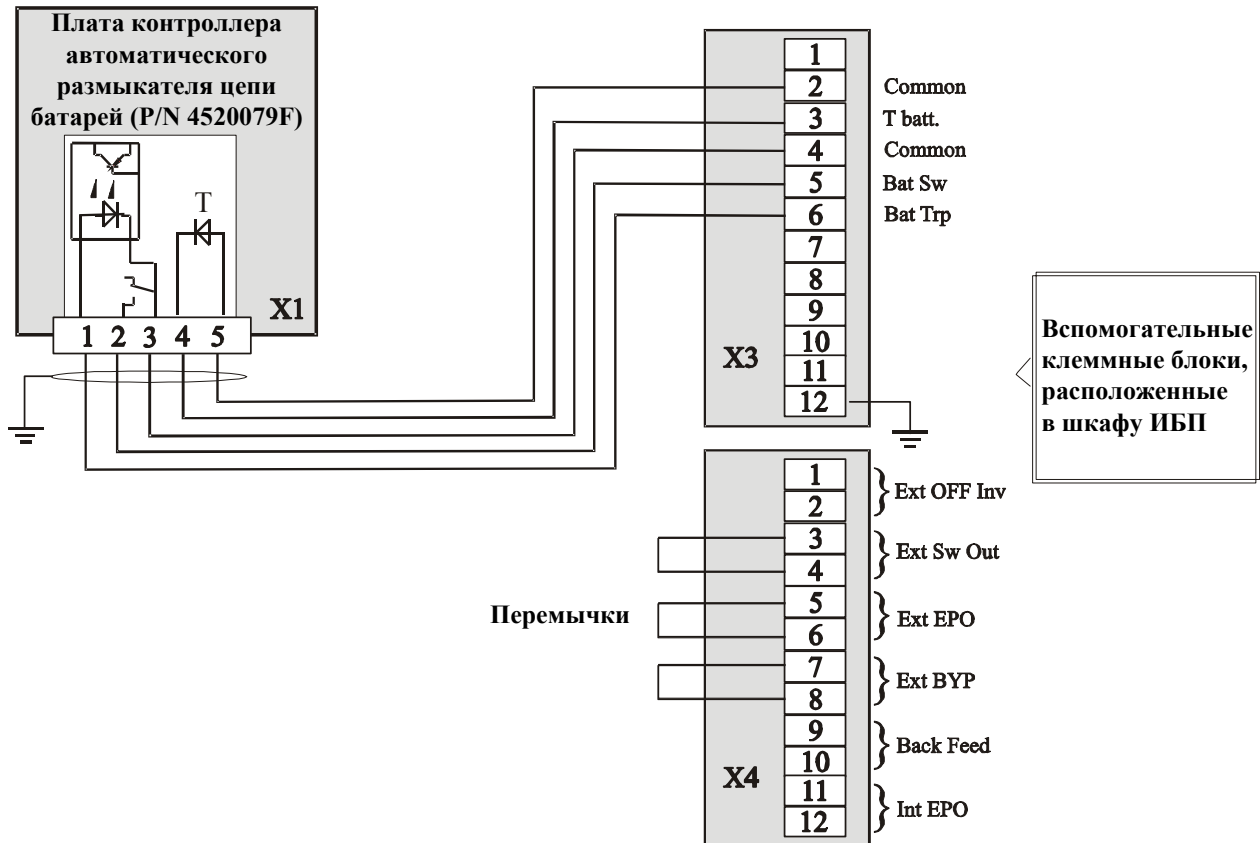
Плата контроллера автоматического размыкателя цепи батарей (P/N 4520079F)

T

X1

1 2 3 4 5

1
2 Common
3 T batt.
4 Common
5 Bat Sw
6 Bat Trp
7
8
9
10
11
12

X3

Вспомогательные клеммные блоки, расположенные в шкафу ИБП

1
2
Ext OFF Inv
3
4
Ext Sw Out
Перемычки
5
6
Ext EPO
7
8
Ext BYP
9
10
Back Feed
X4
11
12
Int EPO